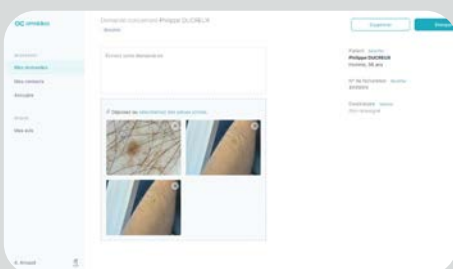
OC omnidoc

Demande concernant Philippe DUCREUX

Brouillon

Supprimer

Envoyer

Mes demandes

Mes contacts

Annuaire

Mes avis

Ecrivez votre demande ici

Déposer ou sélectionner des pièces jointes

Patient
Philippe DUCREUX
Homme, 56 ans

N° de facturation
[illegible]

Destinataire
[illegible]

A. Arnaud